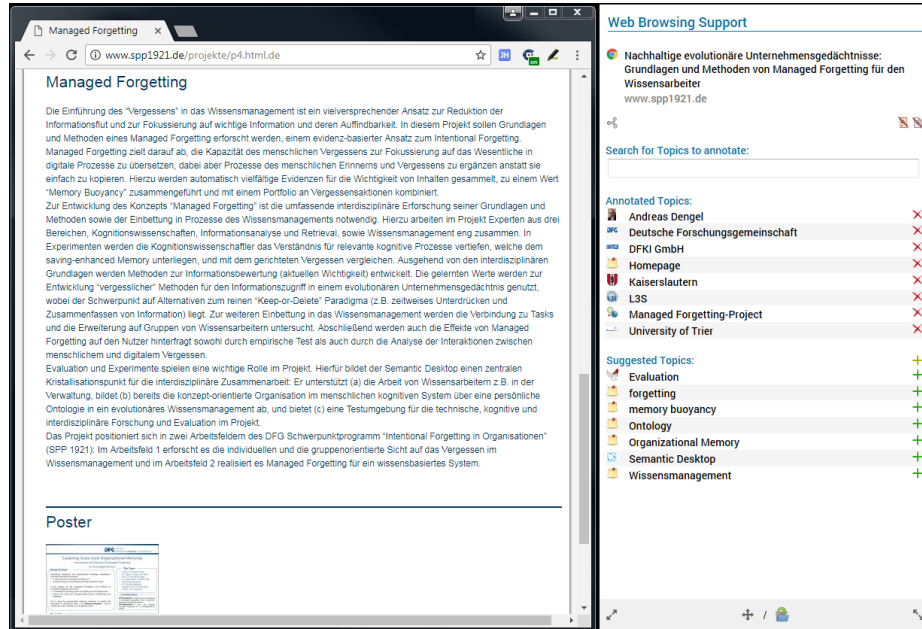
Managed Forgetting ×

www.spp1921.de/projekte/p4.html.de

JH

Managed Forgetting

Die Einführung des "Vergessens" in das Wissensmanagement ist ein vielversprechender Ansatz zur Reduktion der Informationsflut und zur Fokussierung auf wichtige Information und deren Auffindbarkeit. In diesem Projekt sollen Grundlagen und Methoden eines Managed Forgetting erforscht werden, einem evidenz-basierter Ansatz zum Intentional Forgetting. Managed Forgetting zielt darauf ab, die Kapazität des menschlichen Vergessens zur Fokussierung auf das Wesentliche in digitale Prozesse zu übersetzen, dabei aber Prozesse des menschlichen Erinnerns und Vergessens zu ergänzen anstatt sie einfach zu kopieren. Hierzu werden automatisch vielfältige Evidenzen für die Wichtigkeit von Inhalten gesammelt, zu einem Wert "Memory Buoyancy" zusammengeführt und mit einem Portfolio an Vergessensaktionen kombiniert.
Zur Entwicklung des Konzepts "Managed Forgetting" ist die umfassende interdisziplinäre Erforschung seiner Grundlagen und Methoden sowie der Einbettung in Prozesse des Wissensmanagements notwendig. Hierzu arbeiten im Projekt Experten aus drei Bereichen, Kognitionswissenschaften, Informationsanalyse und Retrieval, sowie Wissensmanagement eng zusammen. In Experimenten werden die Kognitionswissenschaftler das Verständnis für relevante kognitive Prozesse vertiefen, welche dem saving-enhanced Memory unterliegen, und mit dem gerichteten Vergessen vergleichen. Ausgehend von den interdisziplinären Grundlagen werden Methoden zur Informationsbewertung (aktuellen Wichtigkeit) entwickelt. Die gelernten Werte werden zur Entwicklung "vergesslicher" Methoden für den Informationszugriff in einem evolutionären Unternehmensgedächtnis genutzt, wobei der Schwerpunkt auf Alternativen zum reinen "Keep-or-Delete" Paradigma (z.B. zeitweises Unterdrücken und Zusammenfassen von Information) liegt. Zur weiteren Einbettung in das Wissensmanagement werden die Verbindung zu Tasks und die Erweiterung auf Gruppen von Wissensarbeitern untersucht. Abschließend werden auch die Effekte von Managed Forgetting auf den Nutzer hinterfragt sowohl durch empirische Test als auch durch die Analyse der Interaktionen zwischen menschlichem und digitalem Vergessen.
Evaluation und Experimente spielen eine wichtige Rolle im Projekt. Hierfür bildet der Semantic Desktop einen zentralen Kristallisationspunkt für die interdisziplinäre Zusammenarbeit: Er unterstützt (a) die Arbeit von Wissensarbeitern z.B. in der Verwaltung, bildet (b) bereits die konzept-orientierte Organisation im menschlichen kognitiven System über eine persönliche Ontologie in ein evolutionäres Wissensmanagement ab, und bietet (c) eine Testumgebung für die technische, kognitive und interdisziplinäre Forschung und Evaluation im Projekt.
Das Projekt positioniert sich in zwei Arbeitsfeldern des DFG Schwerpunktprogramm "Intentional Forgetting in Organisationen" (SPP 1921): Im Arbeitsfeld 1 erforscht es die individuellen und die gruppenorientierte Sicht auf das Vergessen im Wissensmanagement und im Arbeitsfeld 2 realisiert es Managed Forgetting für ein wissensbasiertes System.

Poster

Web Browsing Support

Nachhaltige evolutionäre Unternehmensgedächtnisse: Grundlagen und Methoden von Managed Forgetting für den Wissensarbeiter
www.spp1921.de

Search for Topics to annotate:

Annotated Topics:
Andreas Dengel
Deutsche Forschungsgemeinschaft
DFKI GmbH
Homepage
Kaiserslautern
L3S
Managed Forgetting-Project
University of Trier

Suggested Topics:
Evaluation
forgetting
memory buoyancy
Ontology
Organizational Memory
Semantic Desktop
Wissensmanagement